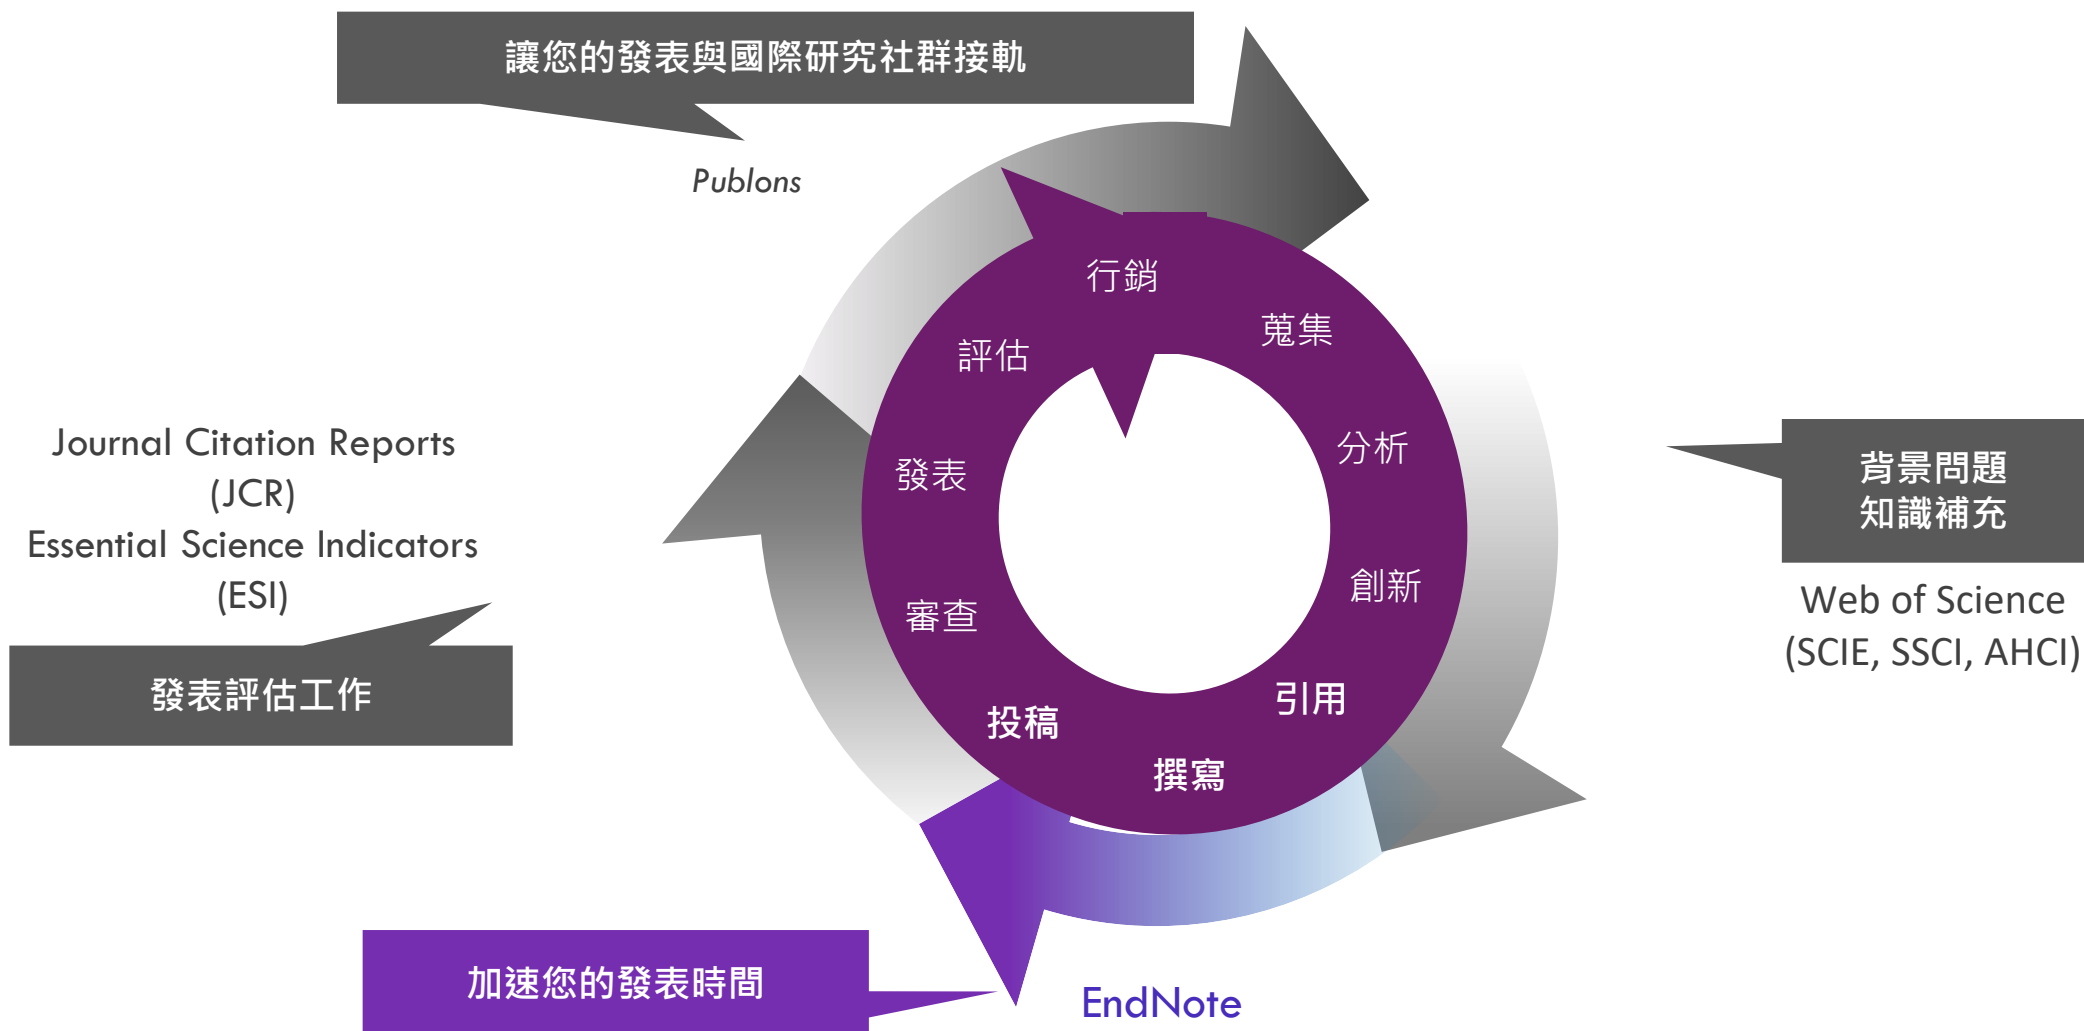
讓您的發表與國際研究社群接軌

Publons

行銷

蒐集

評估

分析

發表

創新

審查

引用

投稿

撰寫

Journal Citation Reports (JCR)
Essential Science Indicators (ESI)

發表評估工作

背景問題
知識補充

Web of Science
(SCIE, SSCI, AHCI)

加速您的發表時間

EndNote